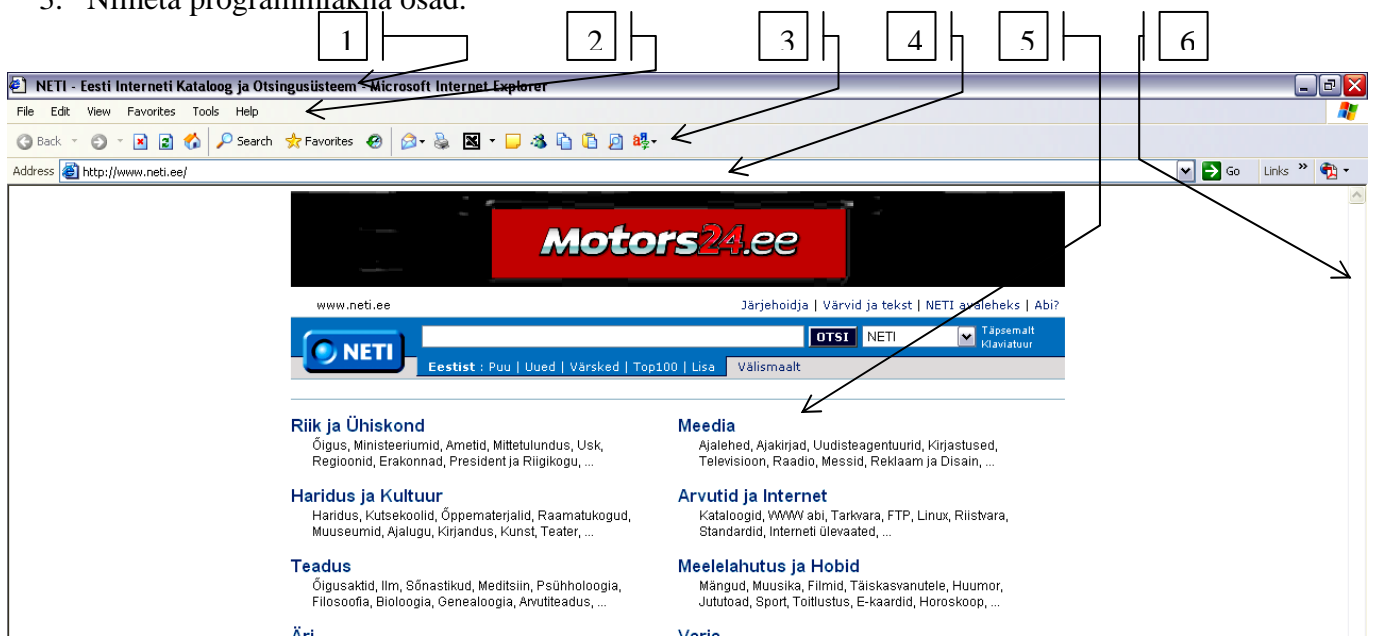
3. Nimeta programmiakna osad.

1 2 3 4 5 6

NETI - Eesti Interneti Kataloog ja Otsingusüsteem - Microsoft Internet Explorer

File Edit View Favorites Tools Help

Back Search Favorites

Address http://www.neti.ee/ Go Links »

Motors24.ee

www.neti.ee

Järjehoidja | Värvid ja tekst | NETI avaleheks | Abi?

NETI

OTSI NETI Täpsemalt Klaviatuur

Eestist : Puu | Uued | Värsked | Top100 | Lisa Välismaalt

Riik ja Ühiskond
Õigus, Ministeeriumid, Ametid, Mittetulundus, Usk, Regioonid, Erakonnad, President ja Riigikogu, ...

Haridus ja Kultuur
Haridus, Kutsekoolid, Õppematerjalid, Raamatukogud, Muuseumid, Ajalugu, Kirjandus, Kunst, Teater, ...

Teadus
Õigusaktid, Ilm, Sõnastikud, Meditsiin, Psühholoogia, Filosoofia, Bioloogia, Genealoogia, Arvutiteadus, ...

Meedia
Ajalehed, Ajakirjad, Uudisteagentuurid, Kirjastused, Televisioon, Raadio, Messid, Reklaam ja Disain, ...

Arvutid ja Internet
Kataloogid, WWW abi, Tarkvara, FTP, Linux, Riistvara, Standardid, Interneti ülevaated, ...

Meelelahutus ja Hobid
Mängud, Muusika, Filmid, Täiskasvanutele, Huumor, Jututoad, Sport, Toitlustus, E-kaardid, Horoskoop, ...

Äri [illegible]

Varia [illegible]